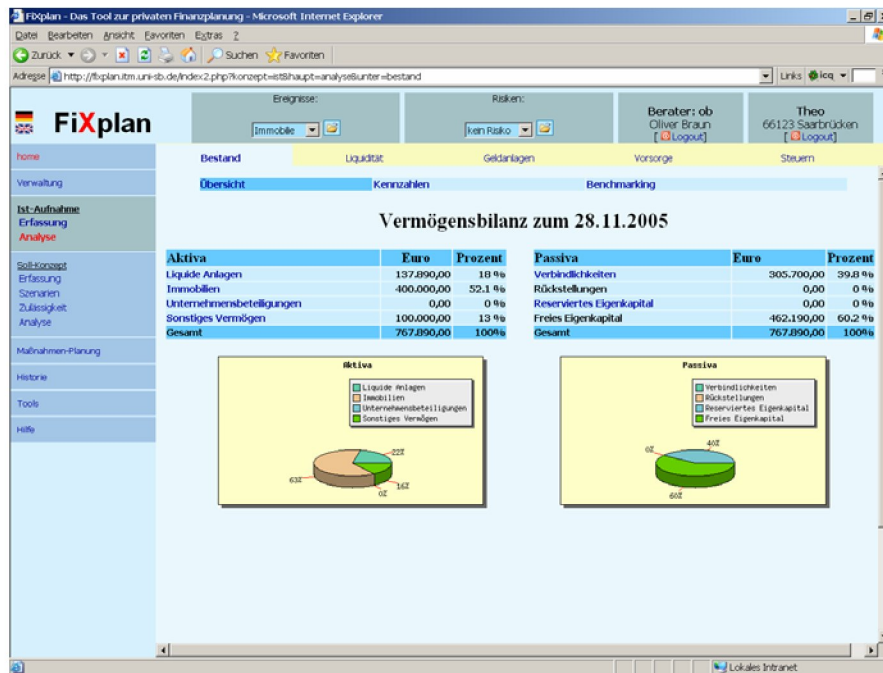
FiXplan - Das Tool zur privaten Finanzplanung - Microsoft Internet Explorer

Datei Bearbeiten Ansicht Favoriten Extras ?

Zurück Suchen Favoriten

Adresse http://fixplan.itm.uni-sb.de/index2.php?konzept=ist&haupt=analyse&unter=bestand

Links icq

FiXplan

Ereignisse: Immobilie

Risiken: kein Risiko

Berater: ob
Oliver Braun
[ Logout]

Theo
66123 Saarbrücken
[ Logout]

home

Verwaltung

Ist-Aufnahme
Erfassung
Analyse

Soll-Konzept
Erfassung
Szenarien
Zulässigkeit
Analyse

Maßnahmen-Planung

Historie

Tools

Hilfe

Bestand Liquidität Geldanlagen Vorsorge Steuern

Übersicht Kennzahlen Benchmarking

Vermögensbilanz zum 28.11.2005

| Aktiva | Euro | Prozent |
|---|---|---|
| Liquide Anlagen | 137.890,00 | 18 % |
| Immobilien | 400.000,00 | 52.1 % |
| Unternehmensbeteiligungen | 0,00 | 0 % |
| Sonstiges Vermögen | 100.000,00 | 13 % |
| Gesamt | 767.890,00 | 100% |

| Passiva | Euro | Prozent |
|---|---|---|
| Verbindlichkeiten | 305.700,00 | 39.8 % |
| Rückstellungen | 0,00 | 0 % |
| Reserviertes Eigenkapital | 0,00 | 0 % |
| Freies Eigenkapital | 462.190,00 | 60.2 % |
| Gesamt | 767.890,00 | 100% |

Aktiva
Liquide Anlagen
Immobilien
Unternehmensbeteiligungen
Sonstiges Vermögen
22%
63%
0%
16%

Passiva
Verbindlichkeiten
Rückstellungen
Reserviertes Eigenkapital
Freies Eigenkapital
40%
0%
60%

Lokales Intranet